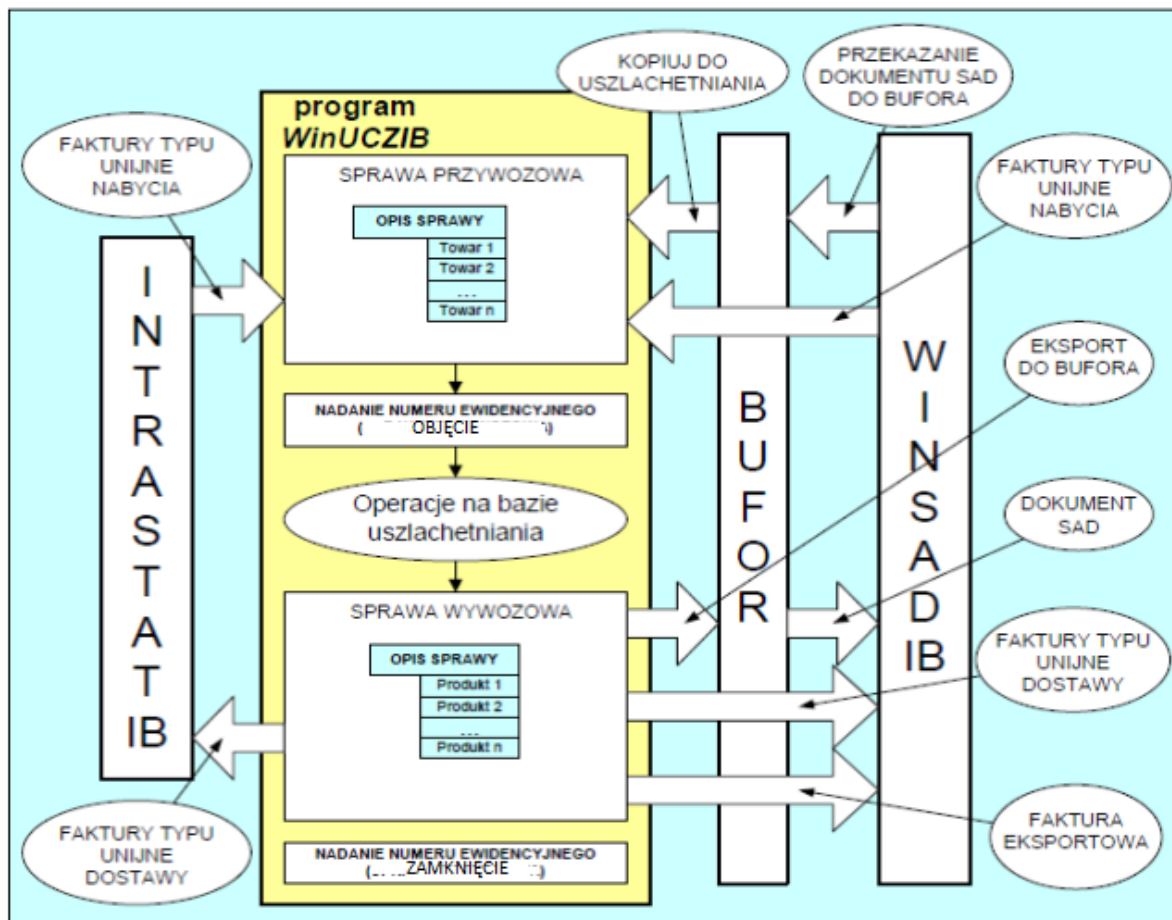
program
WinUCZIB

FAKTURY TYPU UNIJNE NABYCIA

KOPIUJ DO USZLACHETNIANIA

PRZEKAZANIE DOKUMENTU SAD DO BUFORA

FAKTURY TYPU UNIJNE NABYCIA

SPRAWA PRZYWOZOWA

| OPIS SPRAWY |
|---|
| Towar 1 |
| Towar 2 |
| ... |
| Towar n |

INTRASTATIB

BUFOR

WINSADIB

EKSPORT DO BUFORA

NADANIE NUMERU EWIDENCYJNEGO
([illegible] OBJĘCIE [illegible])

Operacje na bazie uszlachetniania

DOKUMENT SAD

SPRAWA WYWOZOWA

| OPIS SPRAWY |
|---|
| Produkt 1 |
| Produkt 2 |
| ... |
| Produkt n |

FAKTURY TYPU UNIJNE DOSTAWY

FAKTURY TYPU UNIJNE DOSTAWY

FAKTURA EKSPORTOWA

NADANIE NUMERU EWIDENCYJNEGO
([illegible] ZAMKNIĘCIE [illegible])